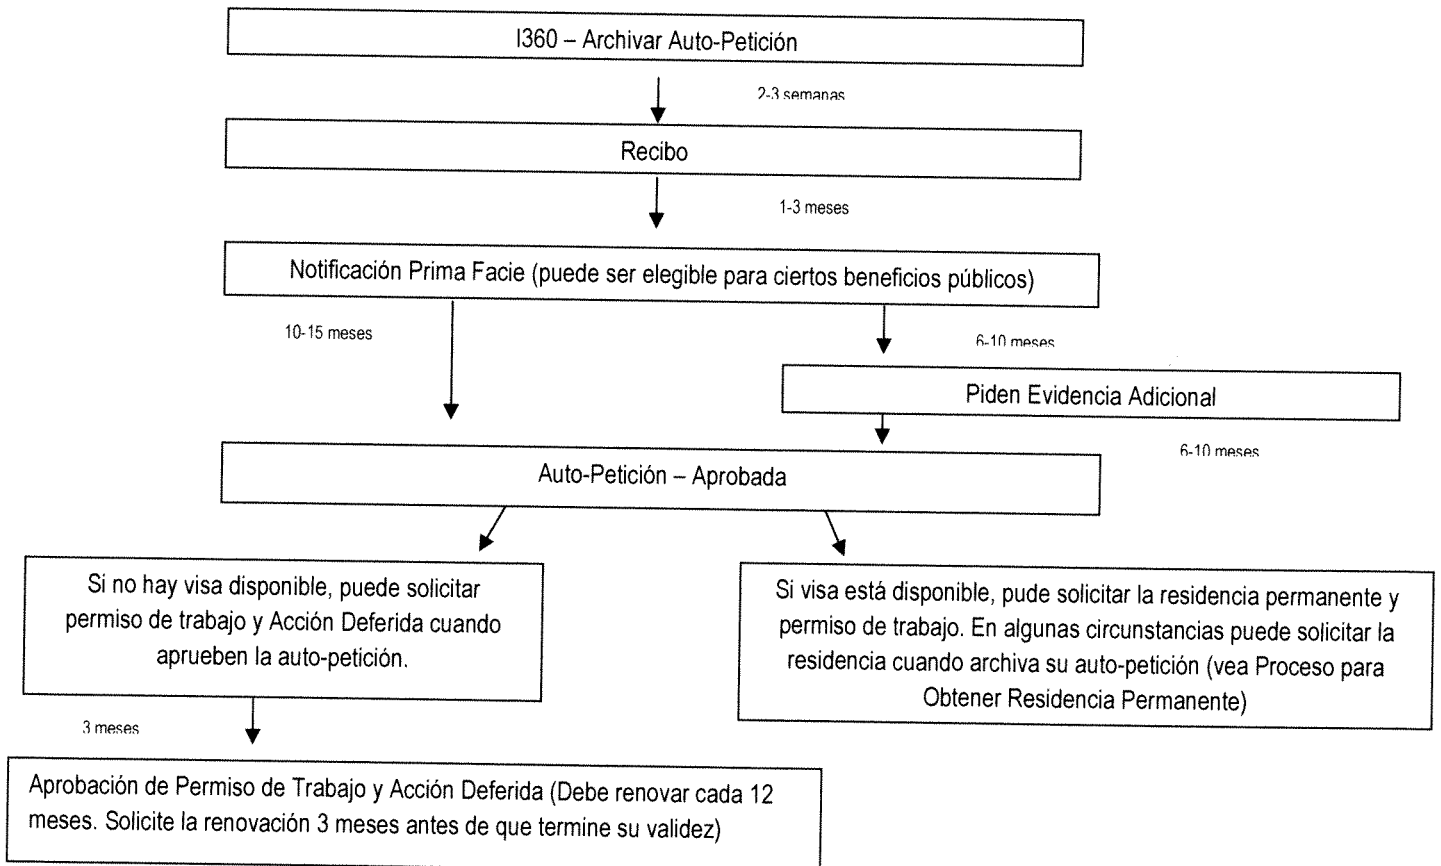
I360 – Archivar Auto-Petición

2-3 semanas

Recibo

1-3 meses

Notificación Prima Facie (puede ser elegible para ciertos beneficios públicos)

10-15 meses

6-10 meses

Piden Evidencia Adicional

6-10 meses

Auto-Petición – Aprobada

Si no hay visa disponible, puede solicitar permiso de trabajo y Acción Deferida cuando aprueben la auto-petición.

Si visa está disponible, pude solicitar la residencia permanente y permiso de trabajo. En algunas circunstancias puede solicitar la residencia cuando archiva su auto-petición (vea Proceso para Obtener Residencia Permanente)

3 meses

Aprobación de Permiso de Trabajo y Acción Deferida (Debe renovar cada 12 meses. Solicite la renovación 3 meses antes de que termine su validez)